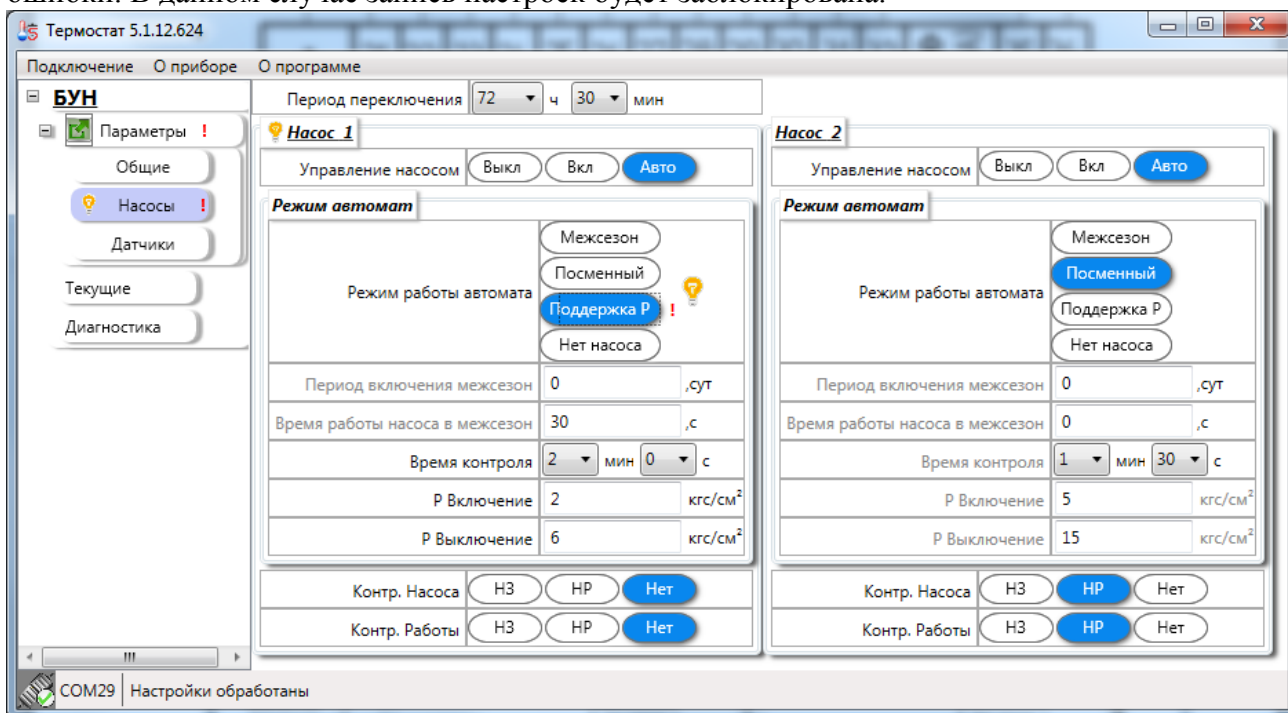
Термостат 5.1.12.624

Подключение О приборе О программе

БУН
Параметры !
Общие
Насосы !
Датчики
Текущие
Диагностика

Период переключения 72 ч 30 мин

Насос 1
Управление насосом Выкл Вкл Авто
Режим автомат
Режим работы автомата Межсезон Посменный Поддержка Р ! Нет насоса

| | | |
|---|---|---|
| Период включения межсезон | 0 | ,сут |
| Время работы насоса в межсезон | 30 | ,с |
| Время контроля | 2 мин 0 | с |
| Р Включение | 2 | кгс/см$^2$ |
| Р Выключение | 6 | кгс/см$^2$ |

Контр. Насоса НЗ НР Нет
Контр. Работы НЗ НР Нет

Насос 2
Управление насосом Выкл Вкл Авто
Режим автомат
Режим работы автомата Межсезон Посменный Поддержка Р Нет насоса

| | | |
|---|---|---|
| Период включения межсезон | 0 | ,сут |
| Время работы насоса в межсезон | 0 | ,с |
| Время контроля | 1 мин 30 | с |
| Р Включение | 5 | кгс/см$^2$ |
| Р Выключение | 15 | кгс/см$^2$ |

Контр. Насоса НЗ НР Нет
Контр. Работы НЗ НР Нет

COM29 Настройки обработаны